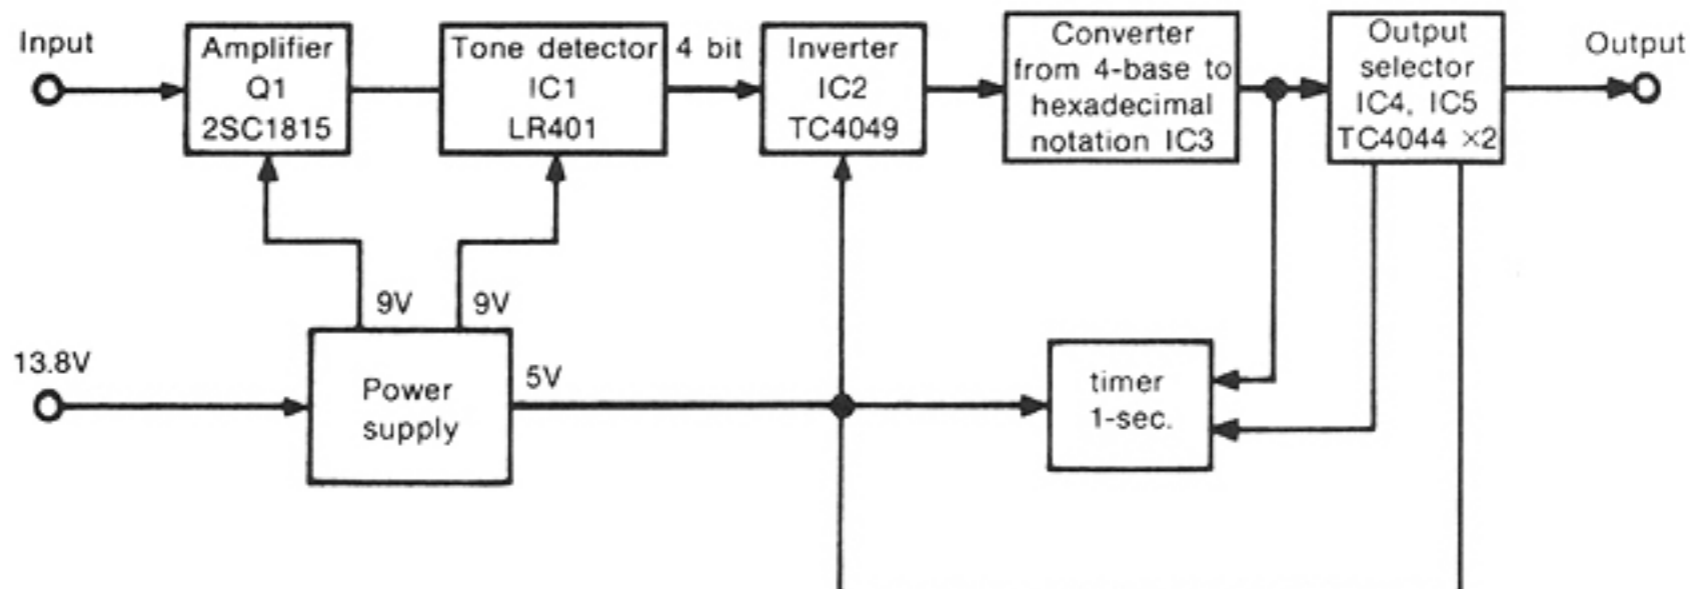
Input

Amplifier Q1 2SC1815

Tone detector IC1 LR401

4 bit

Inverter IC2 TC4049

Converter from 4-base to hexadecimal notation IC3

Output selector IC4, IC5 TC4044 ×2

Output

9V

9V

13.8V

Power supply

5V

timer 1-sec.